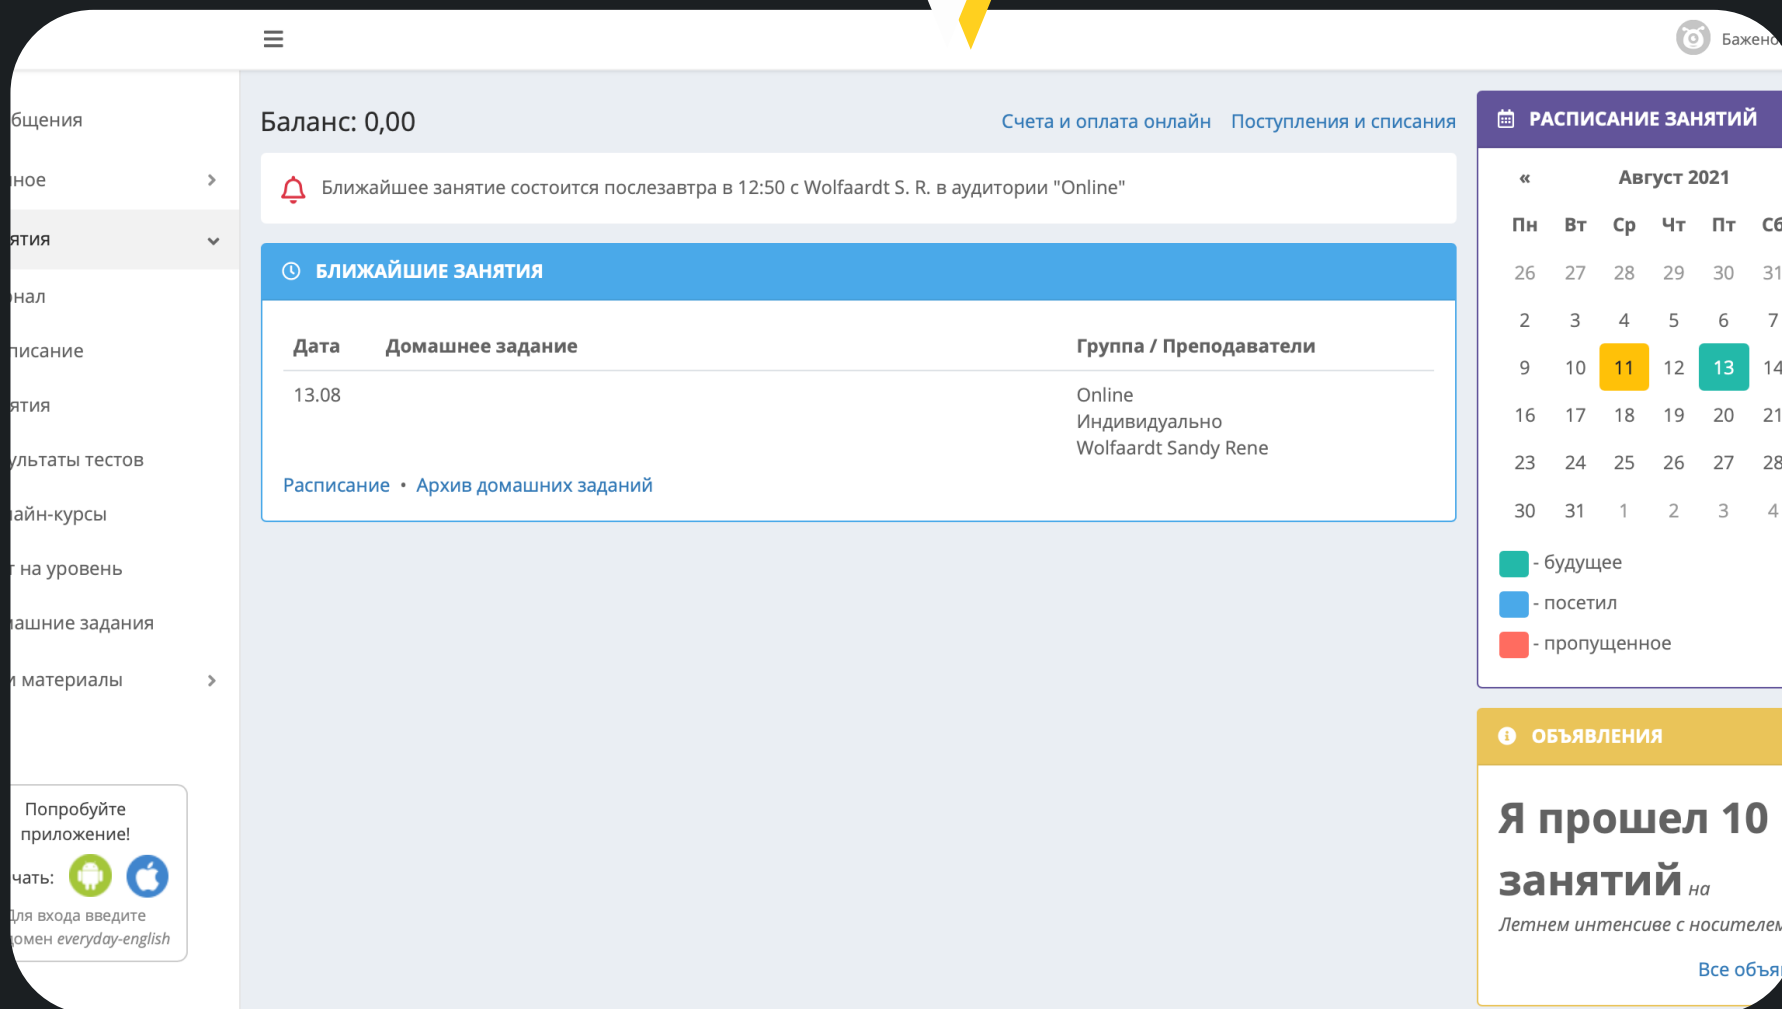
Бажено

бщения
ное
ятия
нал
писание
ятия
ультаты тестов
айн-курсы
т на уровень
ашние задания
и материалы

Попробуйте приложение!
чать:
для входа введите омен everyday-english

Баланс: 0,00

Счета и оплата онлайн   Поступления и списания

Ближайшее занятие состоится послезавтра в 12:50 с Wolfaardt S. R. в аудитории "Online"

БЛИЖАЙШИЕ ЗАНЯТИЯ

| Дата | Домашнее задание | Группа / Преподаватели |
|---|---|---|
| 13.08 | | Online Индивидуально Wolfaardt Sandy Rene |

Расписание • Архив домашних заданий

РАСПИСАНИЕ ЗАНЯТИЙ

« Август 2021

| Пн | Вт | Ср | Чт | Пт | Сб |
|---|---|---|---|---|---|
| 26 | 27 | 28 | 29 | 30 | 31 |
| 2 | 3 | 4 | 5 | 6 | 7 |
| 9 | 10 | 11 | 12 | 13 | 14 |
| 16 | 17 | 18 | 19 | 20 | 21 |
| 23 | 24 | 25 | 26 | 27 | 28 |
| 30 | 31 | 1 | 2 | 3 | 4 |

- будущее
- посетил
- пропущенное

ОБЪЯВЛЕНИЯ

Я прошел 10 занятий на

Летнем интенсиве с носителем

Все объя